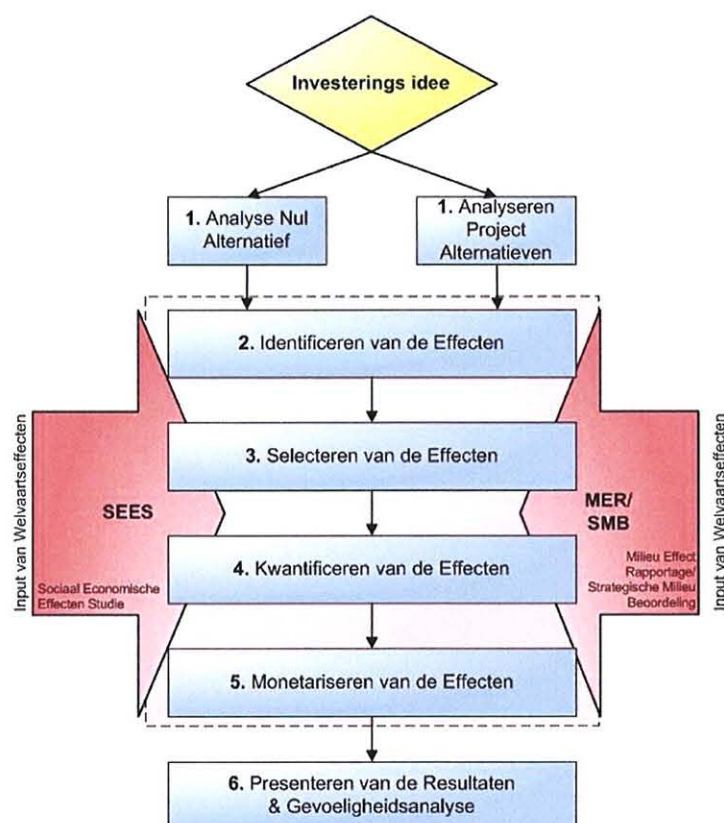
Investerings idee

1. Analyse Nul Alternatief

1. Analyseren Project Alternatieven

2. Identificeren van de Effecten

3. Selecteren van de Effecten

4. Kwantificeren van de Effecten

5. Monetariseren van de Effecten

6. Presenteren van de Resultaten & Gevoeligheidsanalyse

Input van Welvaartseffecten

SEES

Sociaal Economische Effecten Studie

Input van Welvaartseffecten

MER/ SMB

Milieu Effect Rapportage/ Strategische Milieu Beoordeling